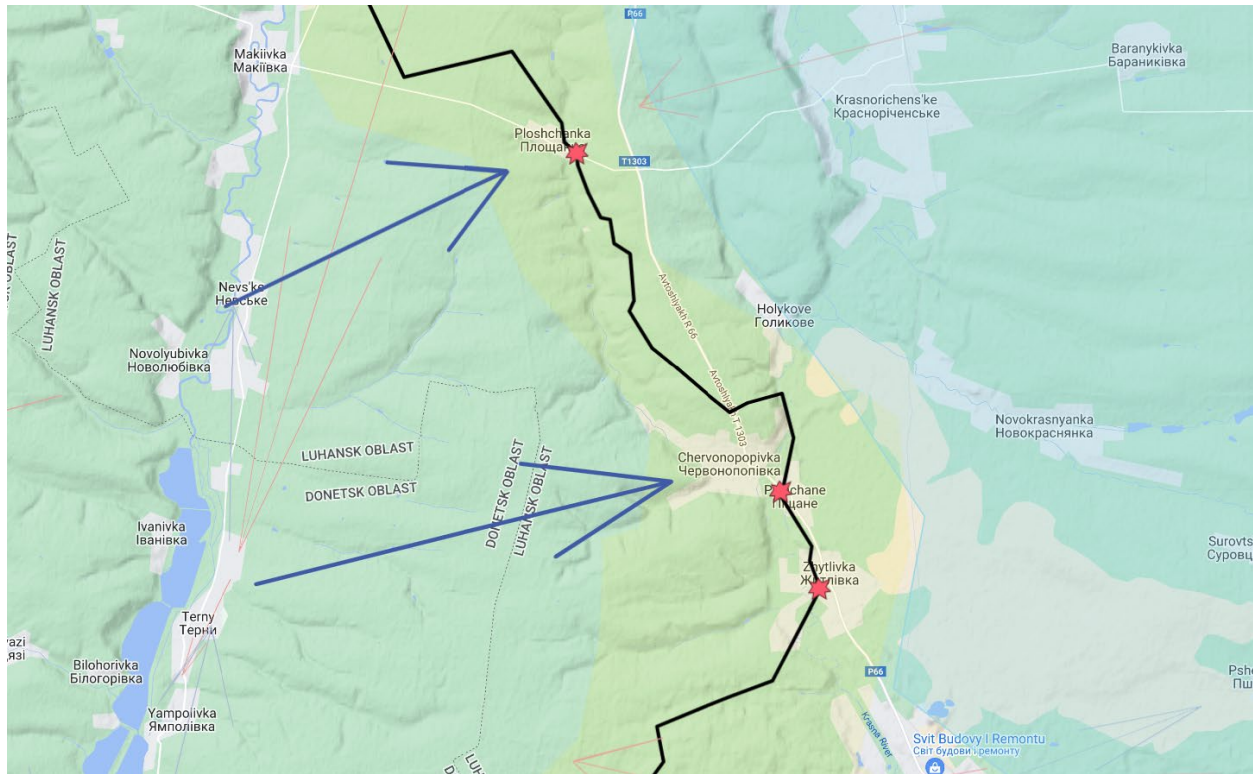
P66

Makiivka
Макіївка

Baranykivka
Бараниківка

Krasnorichens'ke
Красноріченське

Ploshchanka
Площа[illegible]

T1303

LUHANSK OBLAST

LUHANSK OBLAST

Nevs'ke
Невське

Avtoshlyakh R 66

Holykove
Голикове

Novolyubivka
Новолюбівка

Avtoshlyakh T 1303

Novokrasnyanka
Новокраснянка

LUHANSK OBLAST

DONETSK OBLAST

DONETSK OBLAST

LUHANSK OBLAST

Chervonopopivka
Червонопопівка

P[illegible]chane
Піщане

Ivanivka
Іванівка

Zhytlivka
Ж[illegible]тлівка

Surovts
Суровц

Terny
Терни

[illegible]azi
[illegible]язі

Bilohorivka
Білогорівка

P66

Pshe
Пш

Yampoiivka
Ямполівка

Krasna River

Svit Budovy I Remontu
Світ будови і ремонту

LUH
D